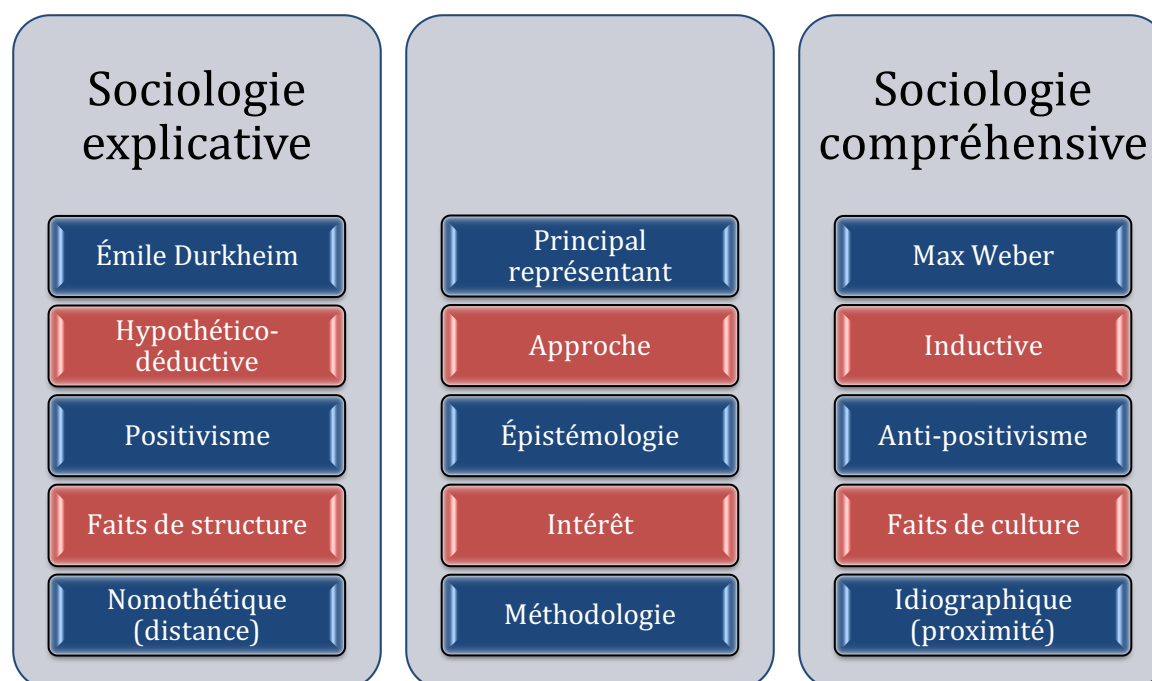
Sociologie explicative

Émile Durkheim

Hypothético-déductive

Positivisme

Faits de structure

Nomothétique (distance)

Principal représentant

Approche

Épistémologie

Intérêt

Méthodologie

Sociologie compréhensive

Max Weber

Inductive

Anti-positivisme

Faits de culture

Idiographique (proximité)